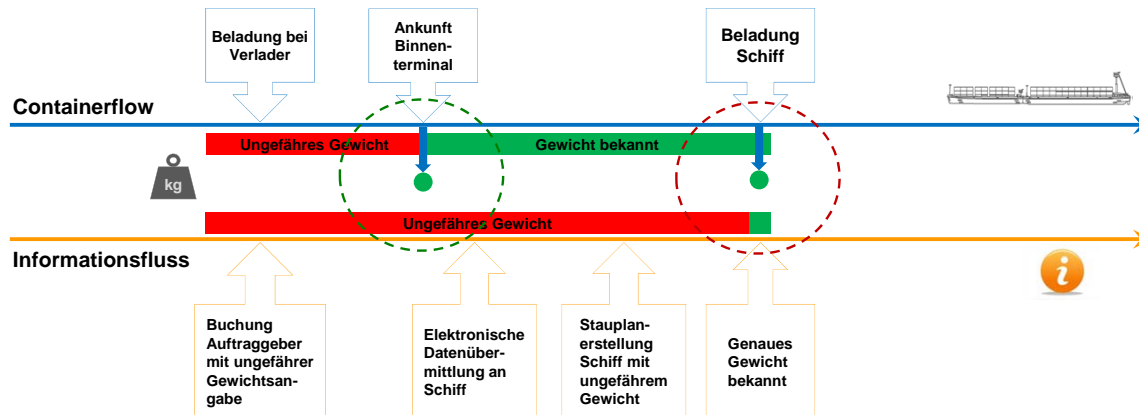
Beladung bei Verlader

Ankunft Binnenterminal

Beladung Schiff

Containerflow

Ungefähres Gewicht

Gewicht bekannt

kg

Ungefähres Gewicht

Informationsfluss

i

Buchung Auftraggeber mit ungefährer Gewichtsangabe

Elektronische Datenübermittlung an Schiff

Stauplanerstellung Schiff mit ungefährem Gewicht

Genaues Gewicht bekannt